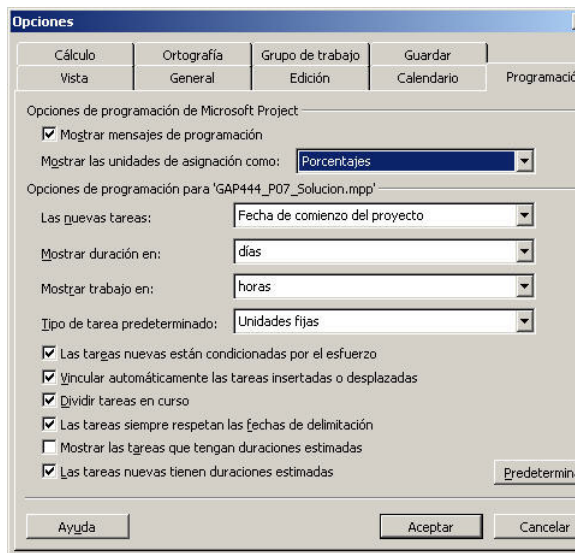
Opciones

Cálculo | Ortografía | Grupo de trabajo | Guardar
Vista | General | Edición | Calendario | Programació

Opciones de programación de Microsoft Project

Mostrar mensajes de programación

Mostrar las unidades de asignación como: Porcentajes

Opciones de programación para 'GAP444_P07_Solucion.mpp'

Las nuevas tareas: Fecha de comienzo del proyecto

Mostrar duración en: días

Mostrar trabajo en: horas

Tipo de tarea predeterminado: Unidades fijas

Las tareas nuevas están condicionadas por el esfuerzo

Vincular automáticamente las tareas insertadas o desplazadas

Dividir tareas en curso

Las tareas siempre respetan las fechas de delimitación

Mostrar las tareas que tengan duraciones estimadas

Las tareas nuevas tienen duraciones estimadas

Predetermin

Ayuda

Aceptar

Cancelar